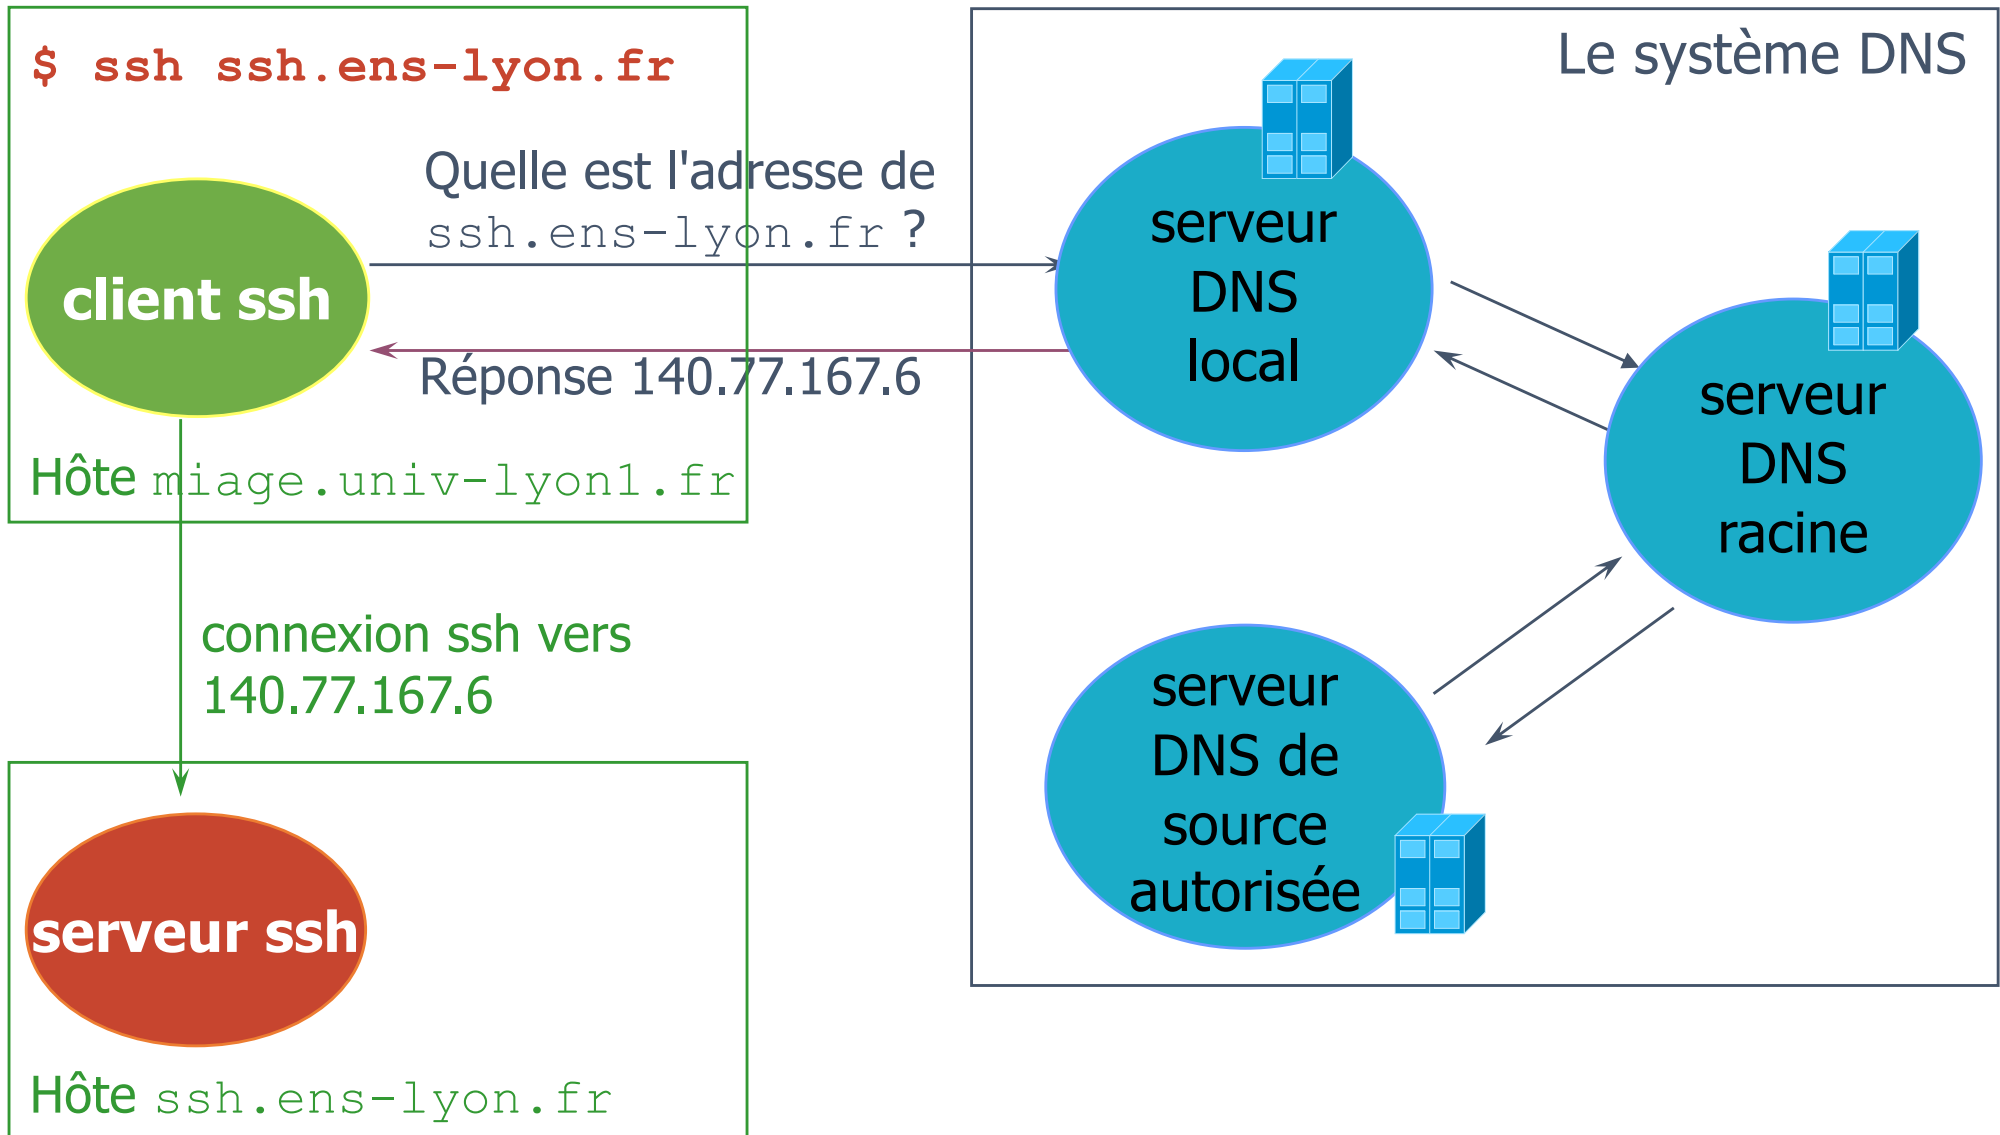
$ ssh ssh.ens-lyon.fr

Quelle est l'adresse de ssh.ens-lyon.fr ?

client ssh

Réponse 140.77.167.6

Hôte miage.univ-lyon1.fr

connexion ssh vers 140.77.167.6

serveur ssh

Hôte ssh.ens-lyon.fr

Le système DNS

serveur DNS local

serveur DNS racine

serveur DNS de source autorisée